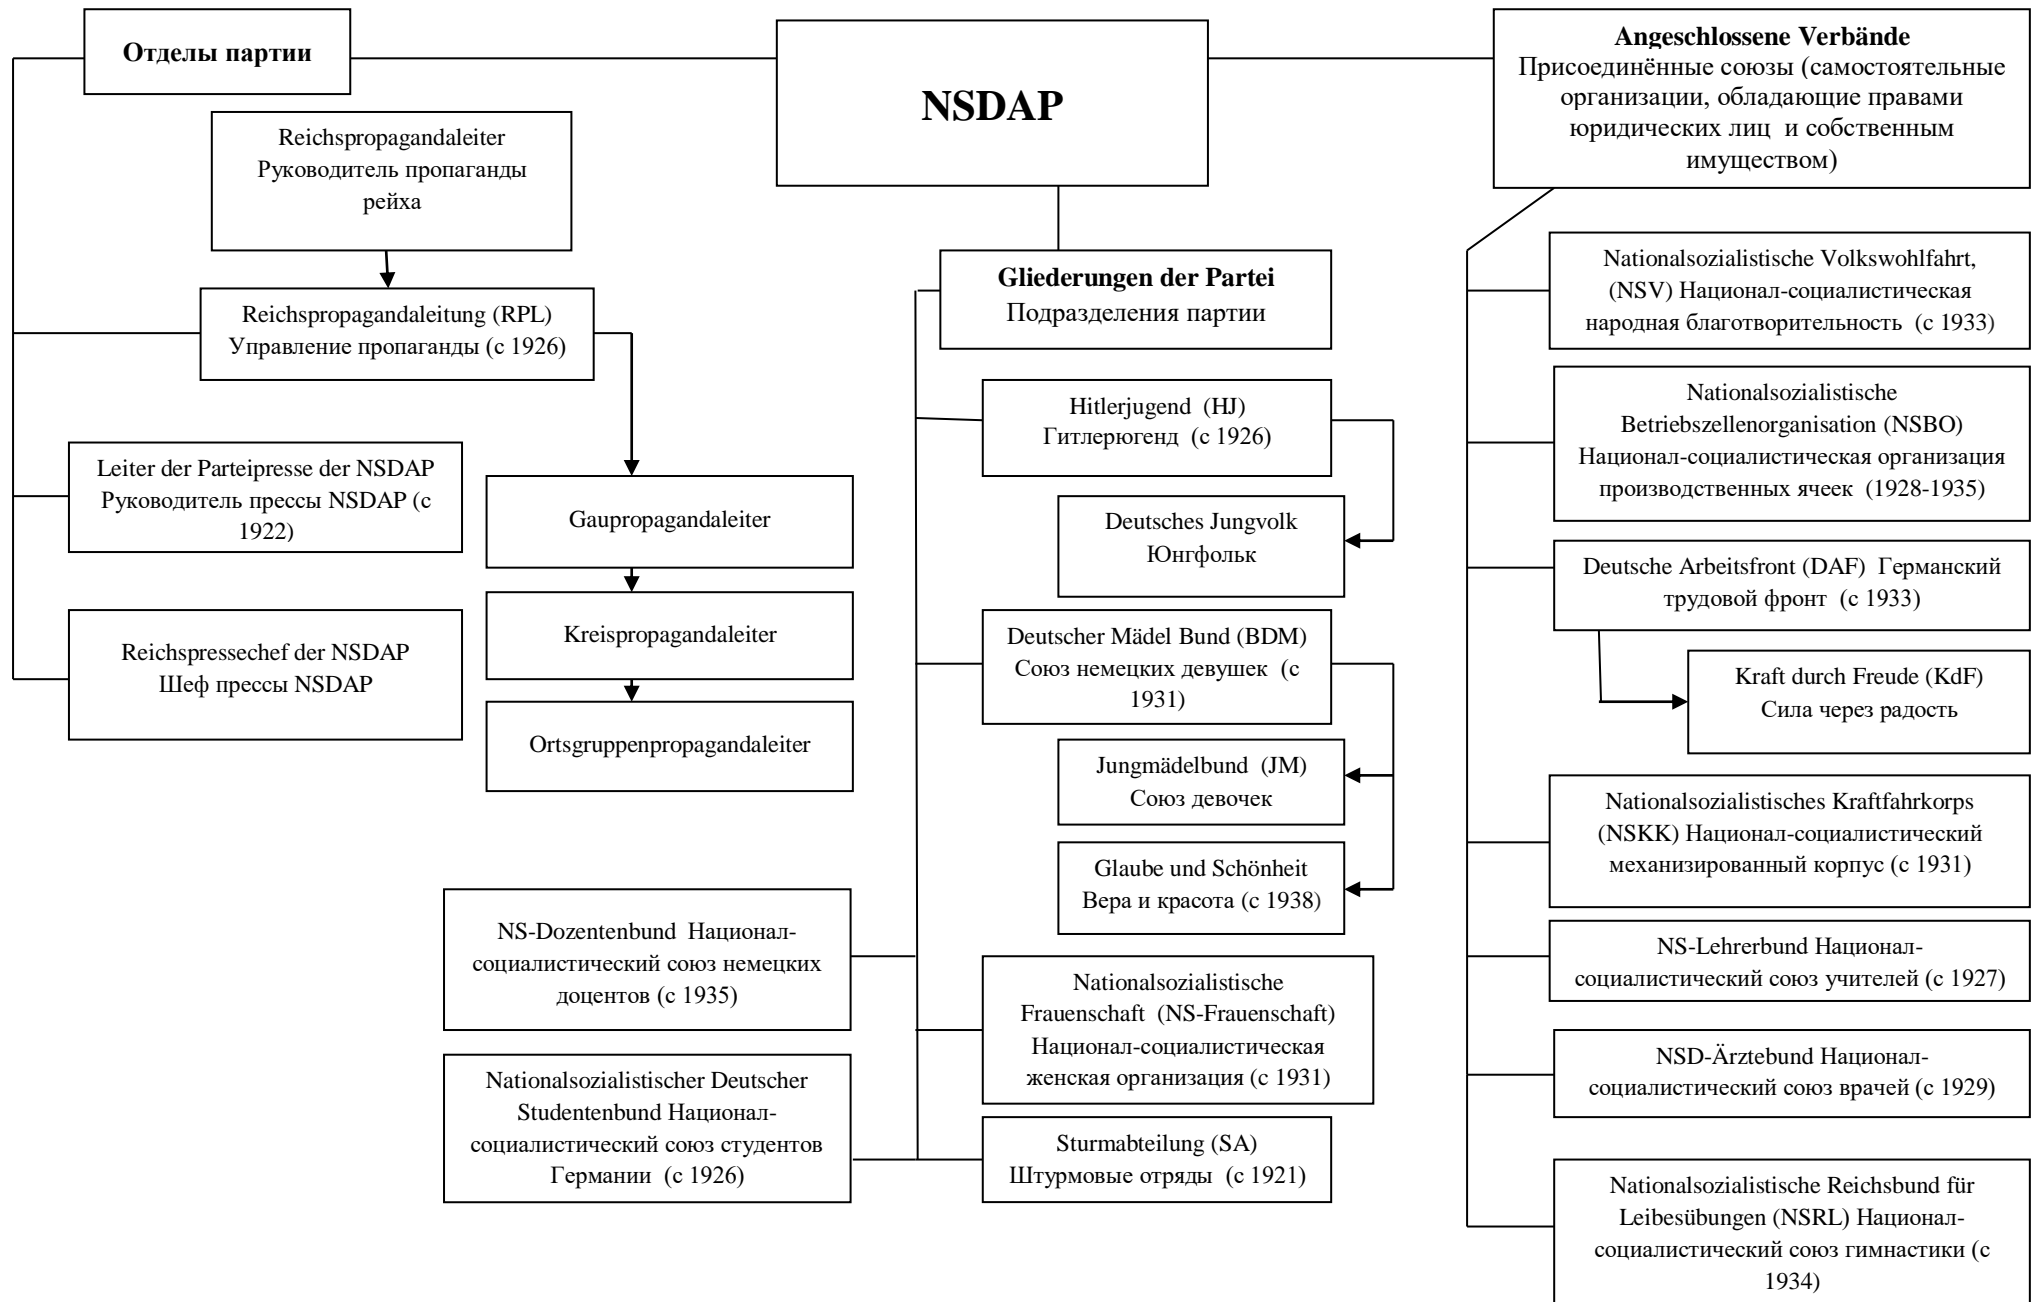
Отделы партии

NSDAP

Angeschlossene Verbände
Присоединённые союзы (самостоятельные организации, обладающие правами юридических лиц и собственным имуществом)

Reichspropagandaleiter
Руководитель пропаганды рейха

Reichspropagandaleitung (RPL)
Управление пропаганды (с 1926)

Leiter der Parteipresse der NSDAP
Руководитель прессы NSDAP (с 1922)

Reichspressechef der NSDAP
Шеф прессы NSDAP

Gaupropagandaleiter

Kreispropagandaleiter

Ortsgruppenpropagandaleiter

Gliederungen der Partei
Подразделения партии

Hitlerjugend (HJ)
Гитлерюгенд (с 1926)

Deutsches Jungvolk
Юнгфольк

Deutscher Mädel Bund (BDM)
Союз немецких девушек (с 1931)

Jungmädelbund (JM)
Союз девочек

Glaube und Schönheit
Вера и красота (с 1938)

NS-Dozentenbund Национал-социалистический союз немецких доцентов (с 1935)

Nationalsozialistischer Deutscher Studentenbund Национал-социалистический союз студентов Германии (с 1926)

Nationalsozialistische Frauenschaft (NS-Frauenschaft) Национал-социалистическая женская организация (с 1931)

Sturmabteilung (SA)
Штурмовые отряды (с 1921)

Nationalsozialistische Volkswohlfahrt, (NSV) Национал-социалистическая народная благотворительность (с 1933)

Nationalsozialistische Betriebszellenorganisation (NSBO) Национал-социалистическая организация производственных ячеек (1928-1935)

Deutsche Arbeitsfront (DAF) Германский трудовой фронт (с 1933)

Kraft durch Freude (KdF)
Сила через радость

Nationalsozialistisches Kraftfahrkorps (NSKK) Национал-социалистический механизированный корпус (с 1931)

NS-Lehrerbund Национал-социалистический союз учителей (с 1927)

NSD-Ärztebund Национал-социалистический союз врачей (с 1929)

Nationalsozialistische Reichsbund für Leibesübungen (NSRL) Национал-социалистический союз гимнастики (с 1934)